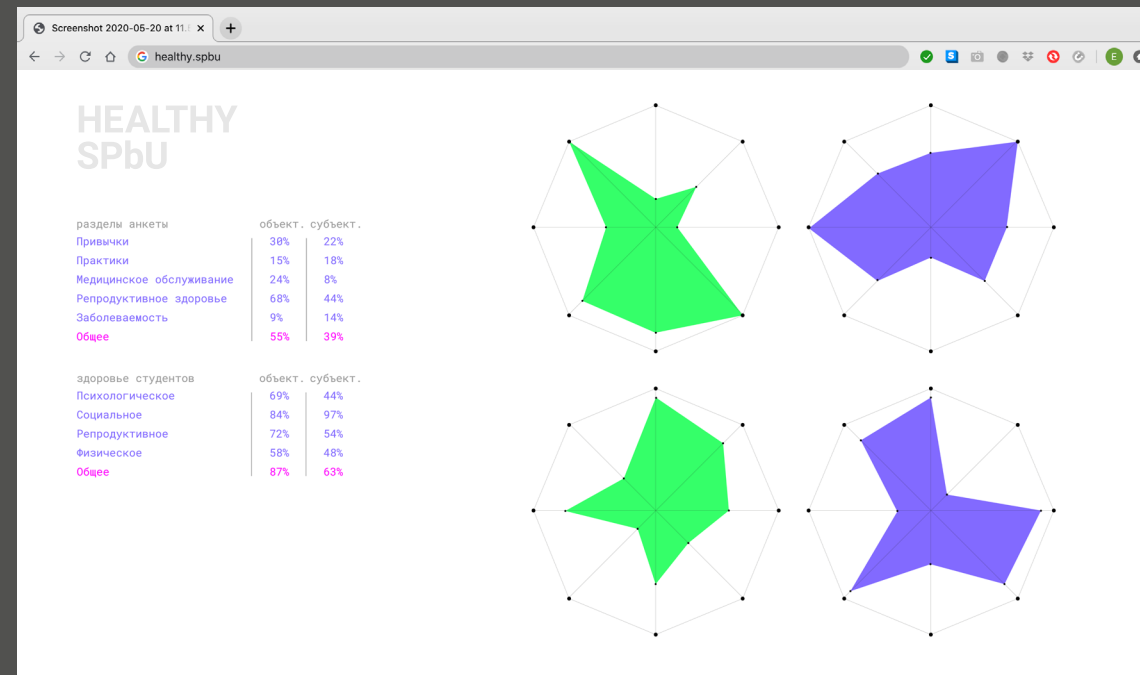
Screenshot 2020-05-20 at 11.
healthy.spbu

HEALTHY SPbU

| разделы анкеты | объект. | субъект. |
|---|---|---|
| Привычки | 30% | 22% |
| Практики | 15% | 18% |
| Медицинское обслуживание | 24% | 8% |
| Репродуктивное здоровье | 68% | 44% |
| Заболеваемость | 9% | 14% |
| Общее | 55% | 39% |

| здоровье студентов | объект. | субъект. |
|---|---|---|
| Психологическое | 69% | 44% |
| Социальное | 84% | 97% |
| Репродуктивное | 72% | 54% |
| Физическое | 58% | 48% |
| Общее | 87% | 63% |